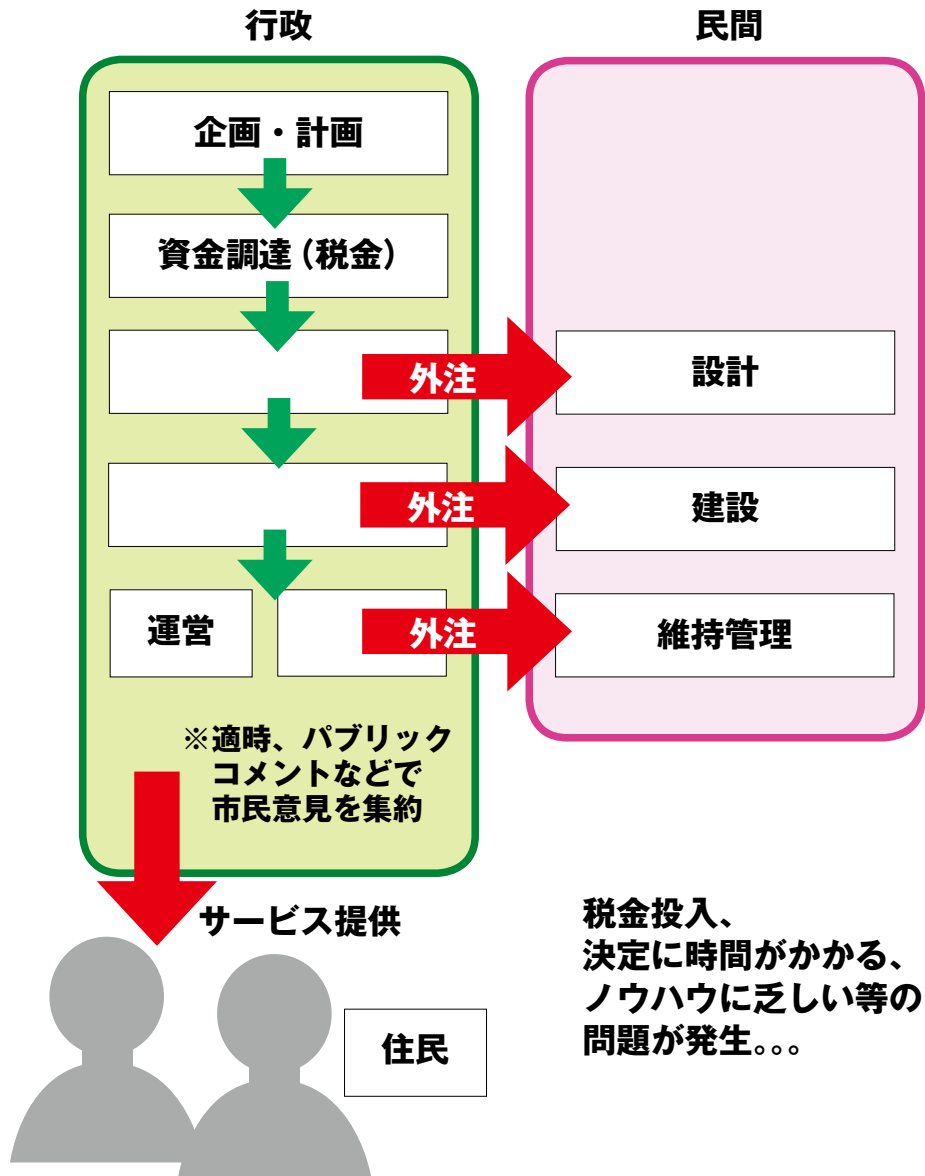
行政

民間

企画・計画

資金調達（税金）

外注

設計

外注

建設

運営

外注

維持管理

※適時、パブリックコメントなどで市民意見を集約

サービス提供

住民

税金投入、
決定に時間がかかる、
ノウハウに乏しい等の
問題が発生。。。